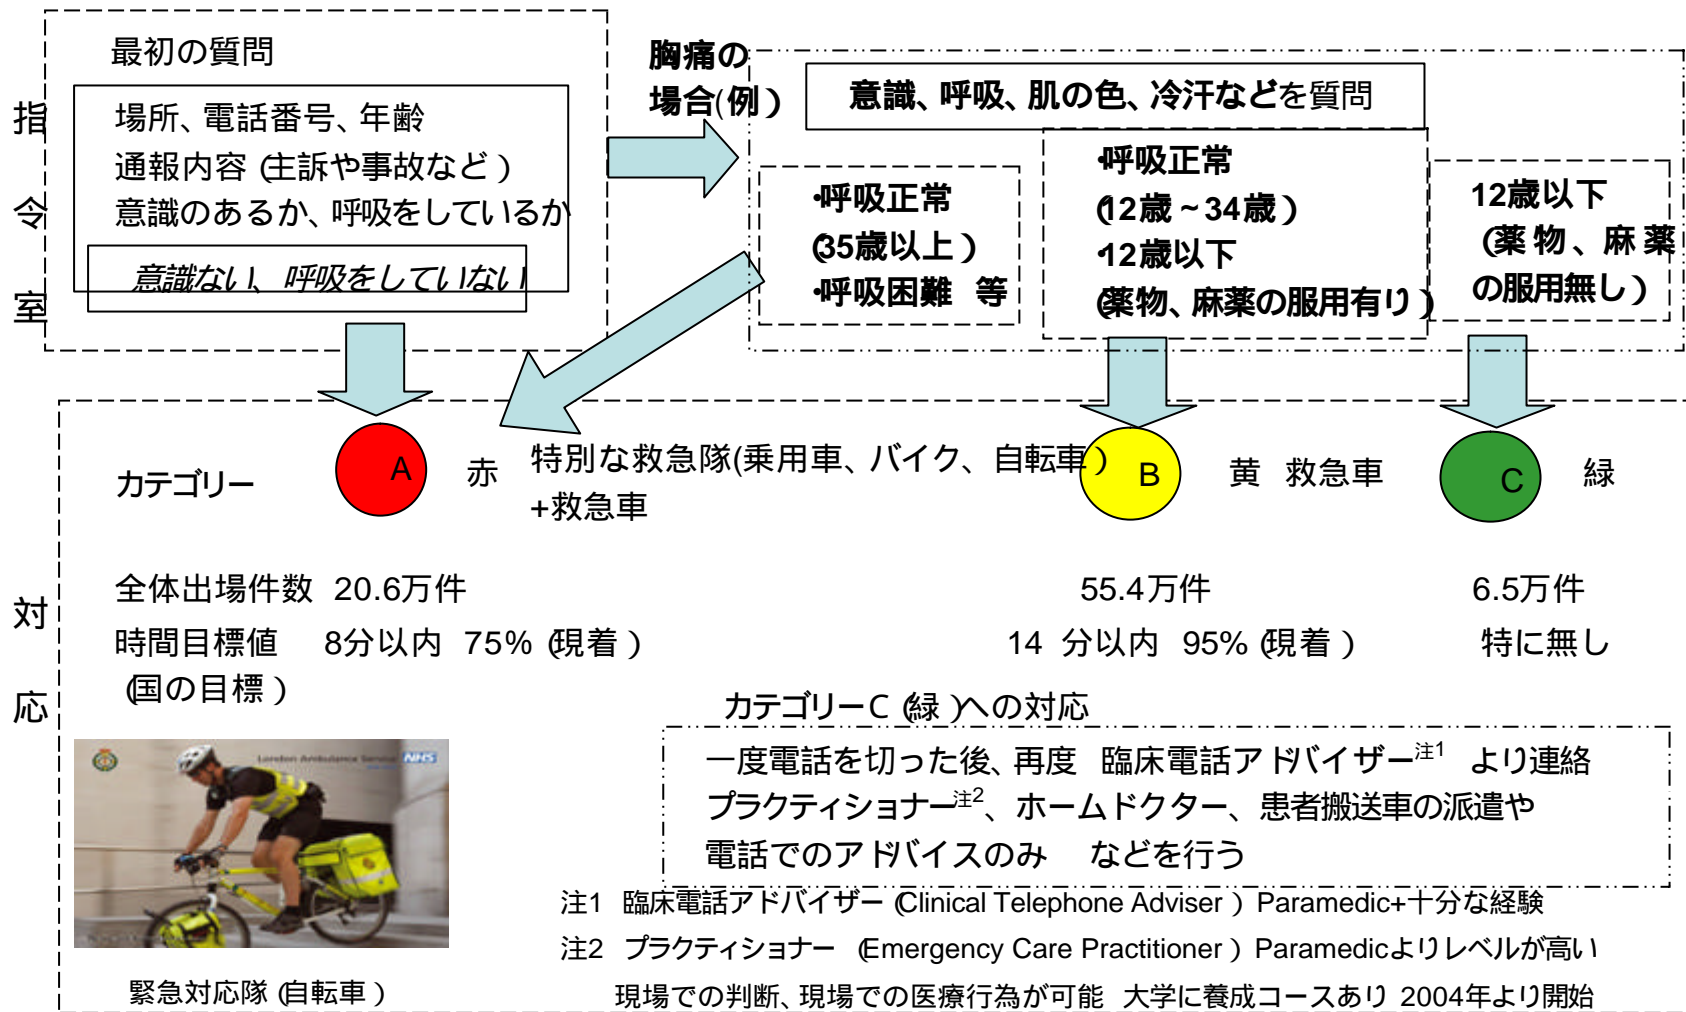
指令室

最初の質問

場所、電話番号、年齢
通報内容（主訴や事故など）
意識のあるか、呼吸をしているか
意識ない、呼吸をしていない

胸痛の場合(例)

意識、呼吸、肌の色、冷汗などを質問

•呼吸正常
(35歳以上)
•呼吸困難　等

•呼吸正常
(12歳～34歳)
•12歳以下
(薬物、麻薬の服用有り)

12歳以下
(薬物、麻薬の服用無し)

対応

カテゴリー　A　赤　特別な救急隊(乗用車、バイク、自転車)+救急車　B　黄　救急車　C　緑

全体出場件数　20.6万件　55.4万件　6.5万件
時間目標値　8分以内　75%（現着）　14 分以内　95%（現着）　特に無し
（国の目標）

London Ambulance Service NHS

緊急対応隊（自転車）

カテゴリーC（緑）への対応

一度電話を切った後、再度　臨床電話アドバイザー$^{注1}$　より連絡
プラクティショナー$^{注2}$、ホームドクター、患者搬送車の派遣や
電話でのアドバイスのみ　などを行う

注1　臨床電話アドバイザー（Clinical Telephone Adviser）Paramedic+十分な経験
注2　プラクティショナー（Emergency Care Practitioner）Paramedicよりレベルが高い
現場での判断、現場での医療行為が可能　大学に養成コースあり　2004年より開始